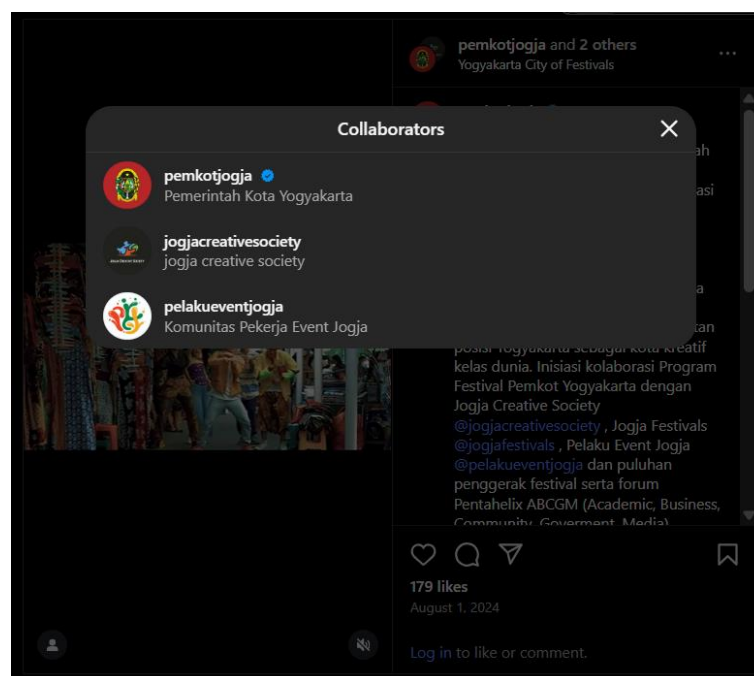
pemkotjogja and 2 others
Yogyakarta City of Festivals

Collaborators

pemkotjogja
Pemerintah Kota Yogyakarta

jogjacreativesociety
jogja creative society

pelakueventjogja
Komunitas Pekerja Event Jogja

posisi Yogyakarta sebagai kota kreatif kelas dunia. Inisiasi kolaborasi Program Festival Pemkot Yogyakarta dengan Jogja Creative Society @jogjacreativesociety , Jogja Festivals @jogjafestivals , Pelaku Event Jogja @pelakueventjogja dan puluhan penggerak festival serta forum Pentahelix ABCGM (Academic, Business, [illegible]

179 likes
August 1, 2024

Log in to like or comment.